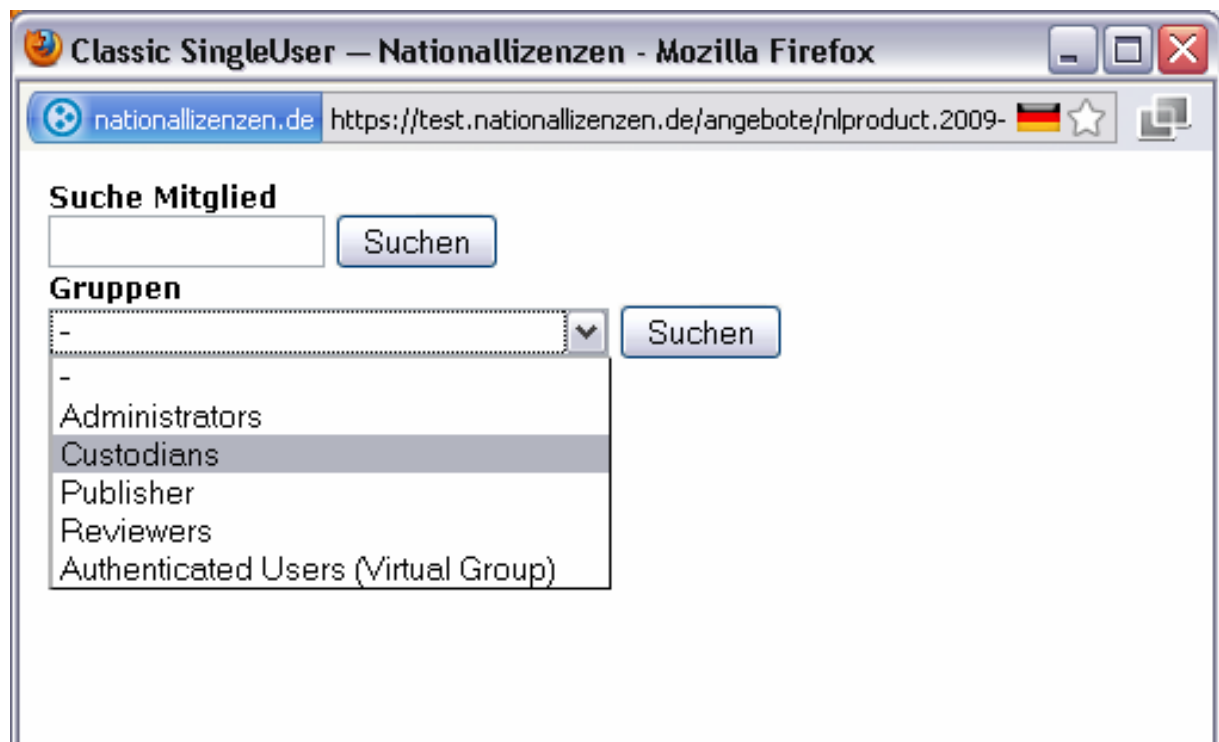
Classic SingleUser — Nationallizenzen - Mozilla Firefox

nationallizenzen.de https://test.nationallizenzen.de/angebote/nlproduct.2009-

Suche Mitglied

Suchen

Gruppen

-

Suchen

-
Administrators
Custodians
Publisher
Reviewers
Authenticated Users (Virtual Group)